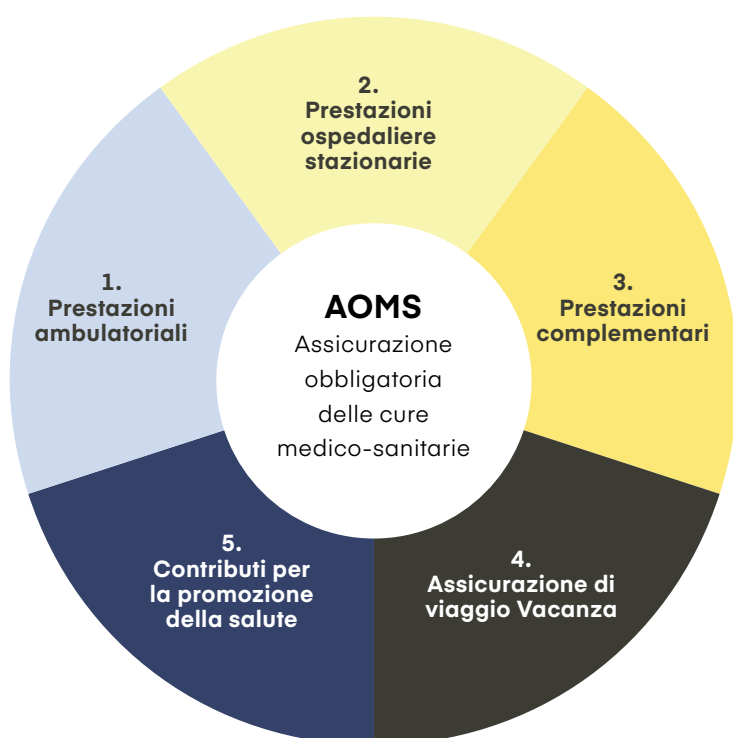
AOMS
Assicurazione obbligatoria delle cure medico-sanitarie

1.
Prestazioni ambulatoriali

2.
Prestazioni ospedaliere stazionarie

3.
Prestazioni complementari

4.
Assicurazione di viaggio Vacanza

5.
Contributi per la promozione della salute